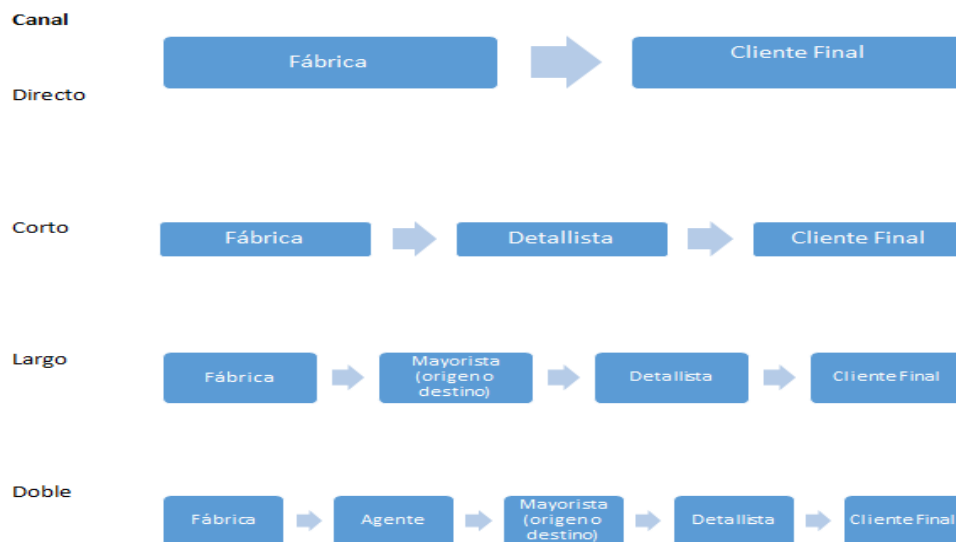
Canal

Directo

Fábrica

Cliente Final

Corto

Fábrica

Detallista

Cliente Final

Largo

Fábrica

Mayorista (origen o destino)

Detallista

Cliente Final

Doble

Fábrica

Agente

Mayorista (origen o destino)

Detallista

Cliente Final